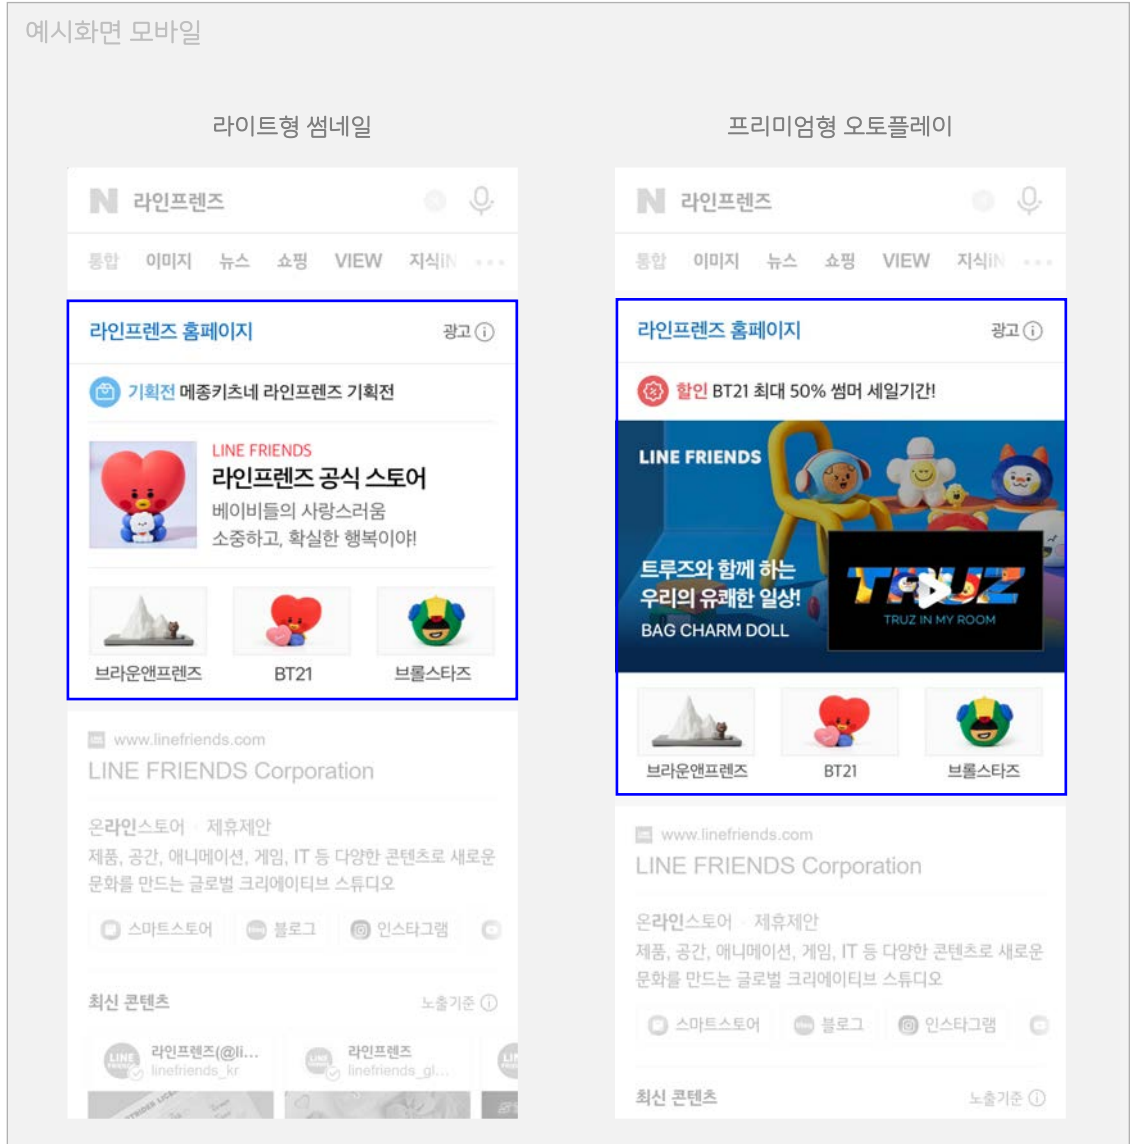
예시화면 모바일

라이트형 썸네일

N 라인프렌즈

통합 이미지 뉴스 쇼핑 VIEW 지식iN

라인프렌즈 홈페이지 광고

기획전 메종키츠네 라인프렌즈 기획전

LINE FRIENDS
라인프렌즈 공식 스토어
베이비들의 사랑스러움
소중하고, 확실한 행복이야!

브라운앤프렌즈 BT21 브롤스타즈

www.linefriends.com
LINE FRIENDS Corporation

온라인스토어 제휴제안
제품, 공간, 애니메이션, 게임, IT 등 다양한 콘텐츠로 새로운 문화를 만드는 글로벌 크리에이티브 스튜디오

스마트스토어 블로그 인스타그램

최신 콘텐츠 노출기준

라인프렌즈(@li... linefriends_kr
라인프렌즈 linefriends_gl...

프리미엄형 오토플레이

N 라인프렌즈

통합 이미지 뉴스 쇼핑 VIEW 지식iN

라인프렌즈 홈페이지 광고

할인 BT21 최대 50% 썸머 세일기간!

LINE FRIENDS
트루즈와 함께 하는
우리의 유쾌한 일상!
BAG CHARM DOLL
TRUZ
TRUZ IN MY ROOM

브라운앤프렌즈 BT21 브롤스타즈

www.linefriends.com
LINE FRIENDS Corporation

온라인스토어 제휴제안
제품, 공간, 애니메이션, 게임, IT 등 다양한 콘텐츠로 새로운 문화를 만드는 글로벌 크리에이티브 스튜디오

스마트스토어 블로그 인스타그램

최신 콘텐츠 노출기준